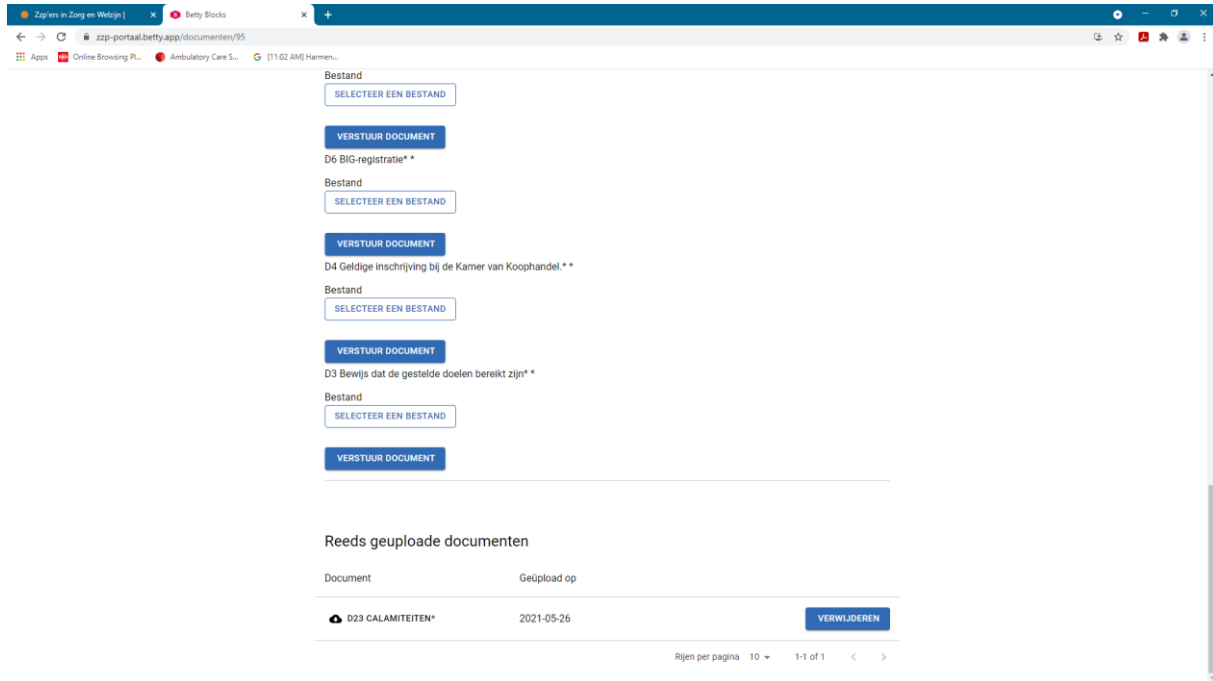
Zzp'ers in Zorg en Welzijn |
Betty Blocks
zzp-portaal.betty.app/documenten/95
Apps Online Browsing Pl... Ambulatory Care S... [11:02 AM] Harmen...

Bestand
SELECTEER EEN BESTAND

VERSTUUR DOCUMENT
D6 BIG-registratie* *

Bestand
SELECTEER EEN BESTAND

VERSTUUR DOCUMENT
D4 Geldige inschrijving bij de Kamer van Koophandel.* *

Bestand
SELECTEER EEN BESTAND

VERSTUUR DOCUMENT
D3 Bewijs dat de gestelde doelen bereikt zijn* *

Bestand
SELECTEER EEN BESTAND

VERSTUUR DOCUMENT

Reeds geuploade documenten

| Document | Geüpload op | |
|---|---|---|
| D23 CALAMITEITEN* | 2021-05-26 | VERWIJDEREN |

Rijen per pagina 10 1-1 of 1